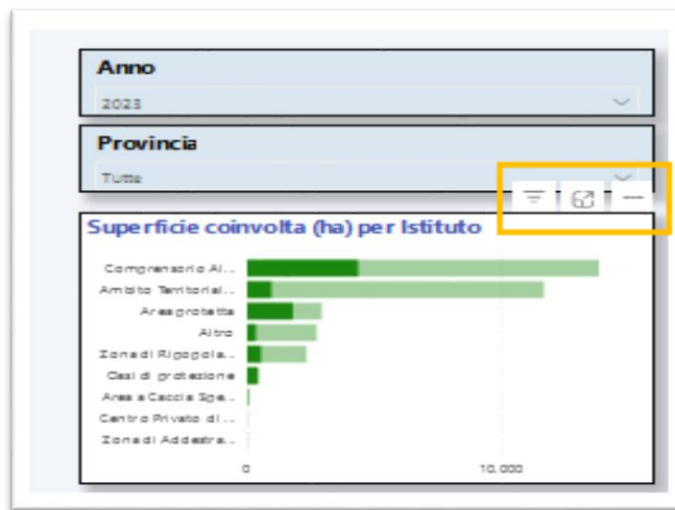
Anno

2023

Provincia

Tutte

Superficie coinvolta (ha) per Istituto

Comprensorio Al...
Ambito Territorial...
Area protetta
Altro
Zona di Ripopola...
Oasi di protezione
Area a Caccia Spe...
Centro Privato di ...
Zona di Addestra...

0

10.000